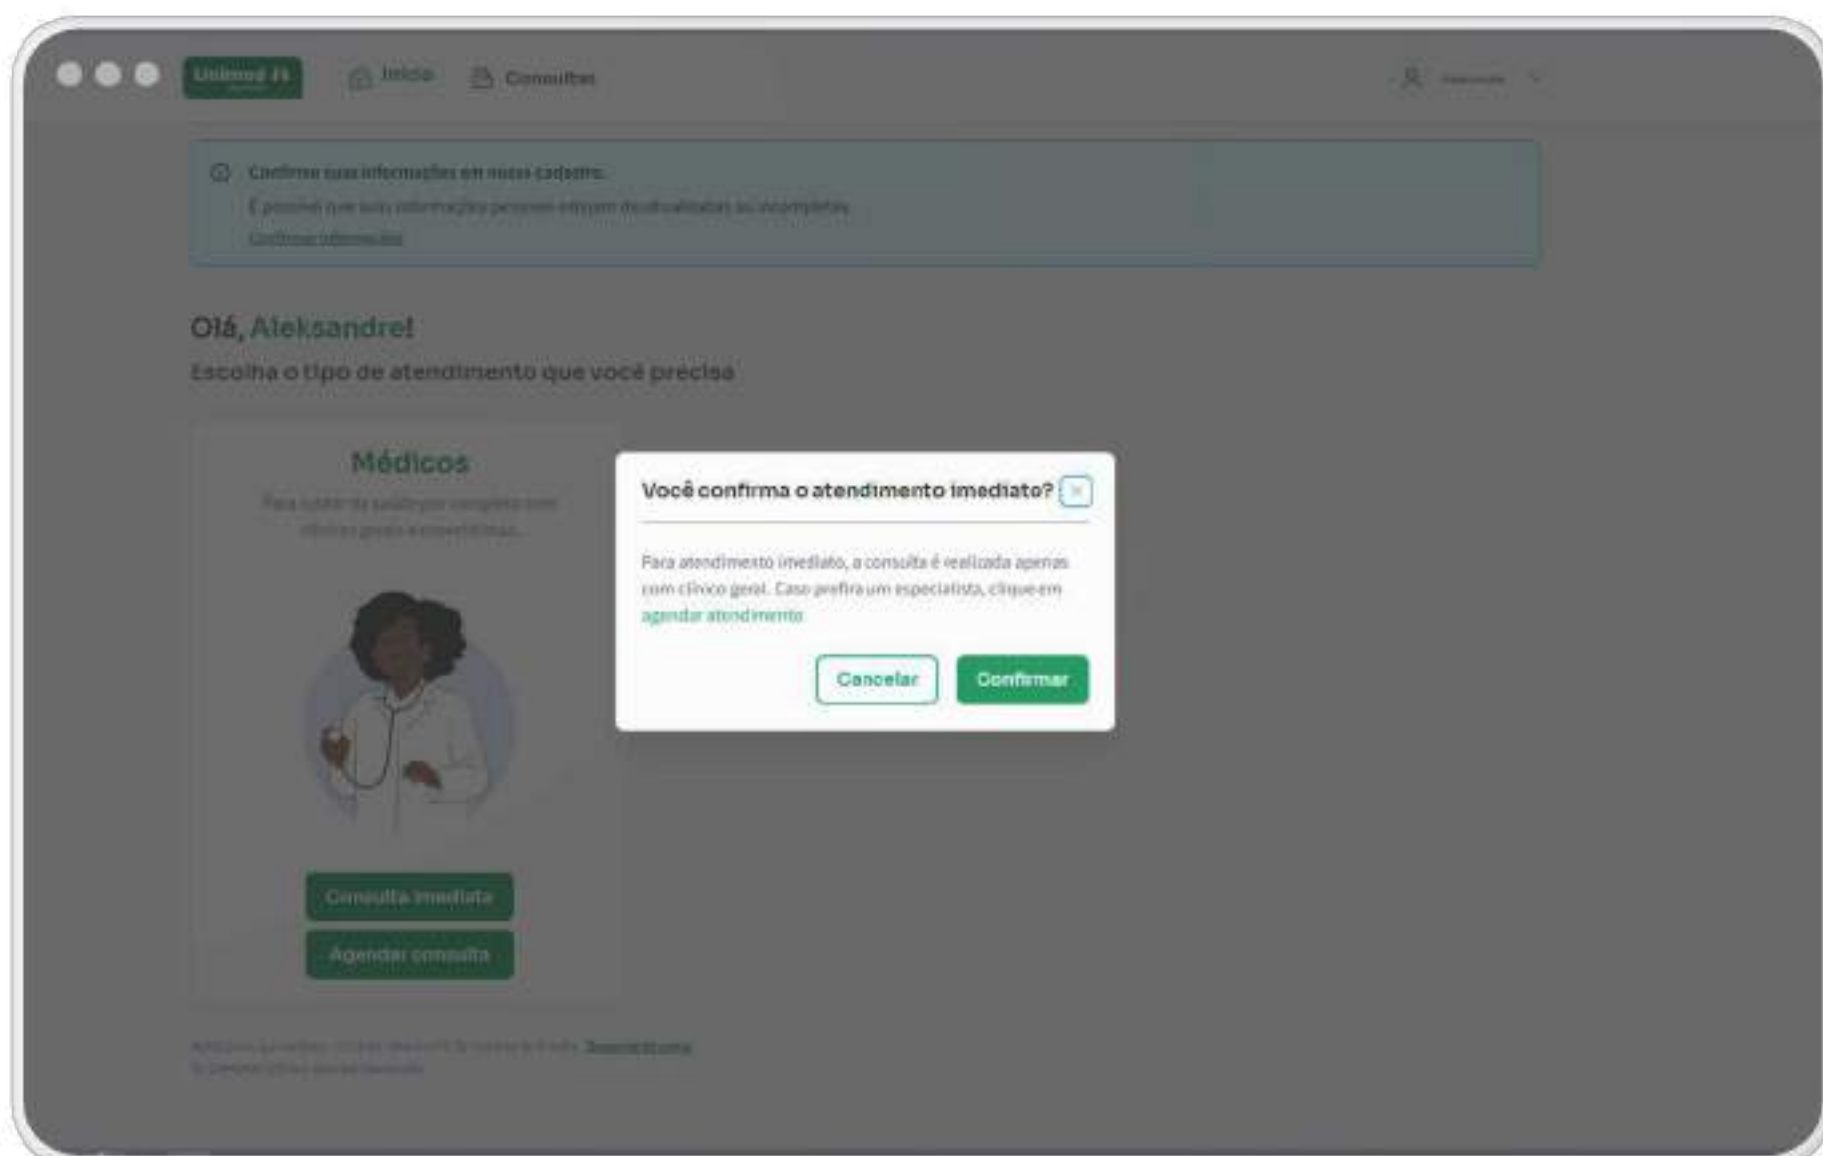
Unimed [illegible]
Início
Consultas
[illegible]

Confirme suas informações em nosso cadastro.
É possível que suas informações pessoais estejam desatualizadas ou incompletas.
Confirmar informações

Olá, Aleksandre!
Escolha o tipo de atendimento que você precisa

Médicos
Para cuidar da saúde por completo com clínicos gerais e especialistas.

Consulta imediata
Agendar consulta

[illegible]

Você confirma o atendimento imediato?

Para atendimento imediato, a consulta é realizada apenas com clínico geral. Caso prefira um especialista, clique em agendar atendimento

Cancelar
Confirmar